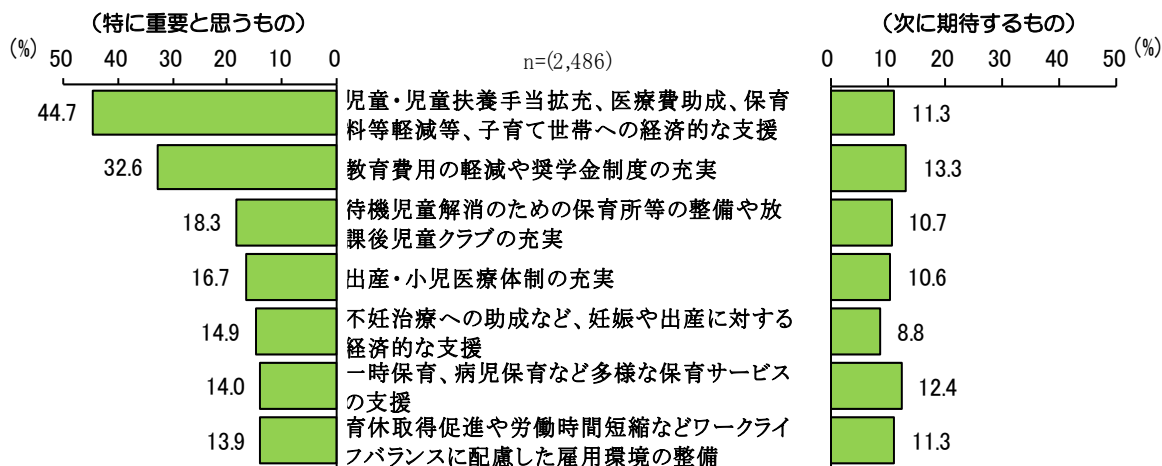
（特に重要と思うもの）

（次に期待するもの）

(%) 50 40 30 20 10 0

n=(2,486)

0 10 20 30 40 50 (%)

44.7 児童・児童扶養手当拡充、医療費助成、保育料等軽減等、子育て世帯への経済的な支援 11.3

32.6 教育費用の軽減や奨学金制度の充実 13.3

18.3 待機児童解消のための保育所等の整備や放課後児童クラブの充実 10.7

16.7 出産・小児医療体制の充実 10.6

14.9 不妊治療への助成など、妊娠や出産に対する経済的な支援 8.8

14.0 一時保育、病児保育など多様な保育サービスの支援 12.4

13.9 育休取得促進や労働時間短縮などワークライフバランスに配慮した雇用環境の整備 11.3